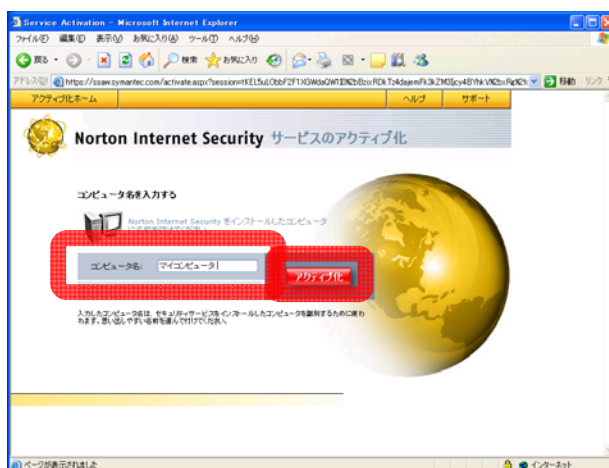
Service Activation - Microsoft Internet Explorer

ファイル(F) 編集(E) 表示(V) お気に入り(A) ツール(T) ヘルプ(H)

戻る 検索 お気に入り

アドレス(D) https://ssaw.symantec.com/activate.aspx?session=tKEL5uLObbF2F1X9WdaOW1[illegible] 移動 リンク

アクティブ化ホーム ヘルプ サポート

Norton Internet Security サービスのアクティブ化

コンピュータ名を入力する

Norton Internet Security をインストールしたコンピュータ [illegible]

コンピュータ名: マイコンピュータ

アクティブ化

入力したコンピュータ名は、セキュリティサービスをインストールしたコンピュータを識別するために使われます。思い出しやすい名前を選んで付けてください。

ページが表示されました

インターネット